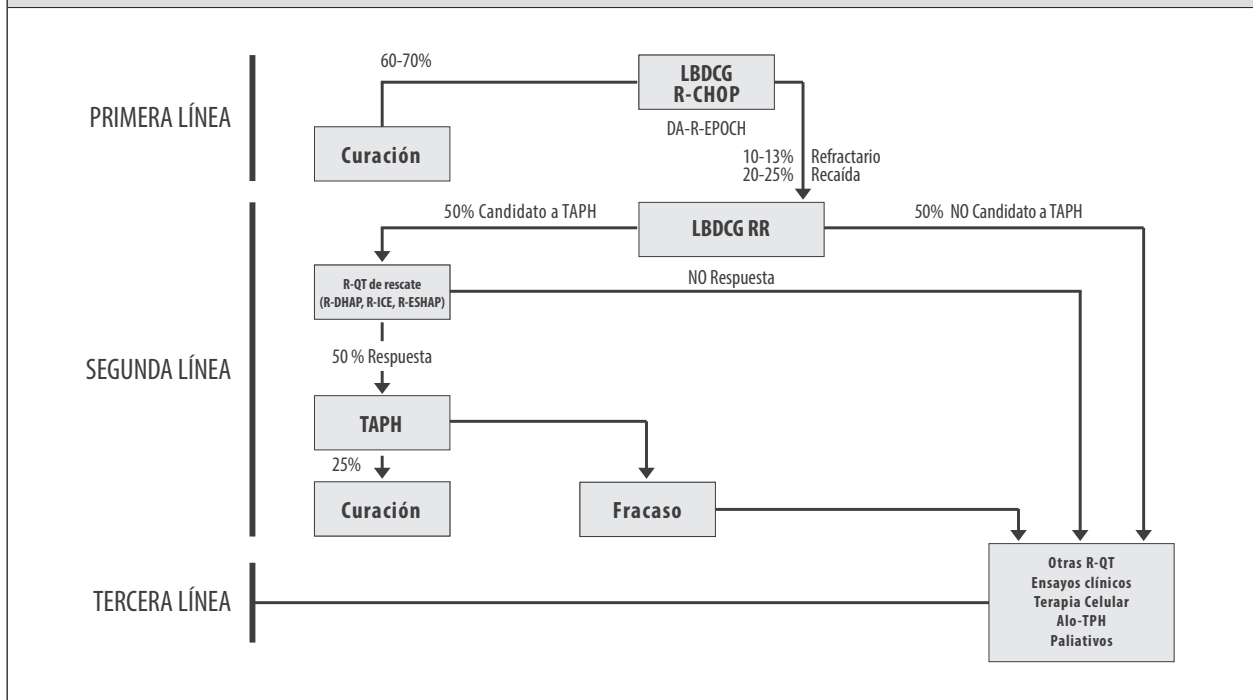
PRIMERA LÍNEA

60-70%

LBDCG
R-CHOP

DA-R-EPOCH

Curación

10-13% Refractario
20-25% Recaída

SEGUNDA LÍNEA

50% Candidato a TAPH

LBDCG RR

50% NO Candidato a TAPH

R-QT de rescate
(R-DHAP, R-ICE, R-ESHAP)

NO Respuesta

50 % Respuesta

TAPH

25%

Curación

Fracaso

TERCERA LÍNEA

Otras R-QT
Ensayos clínicos
Terapia Celular
Alo-TPH
Paliativos